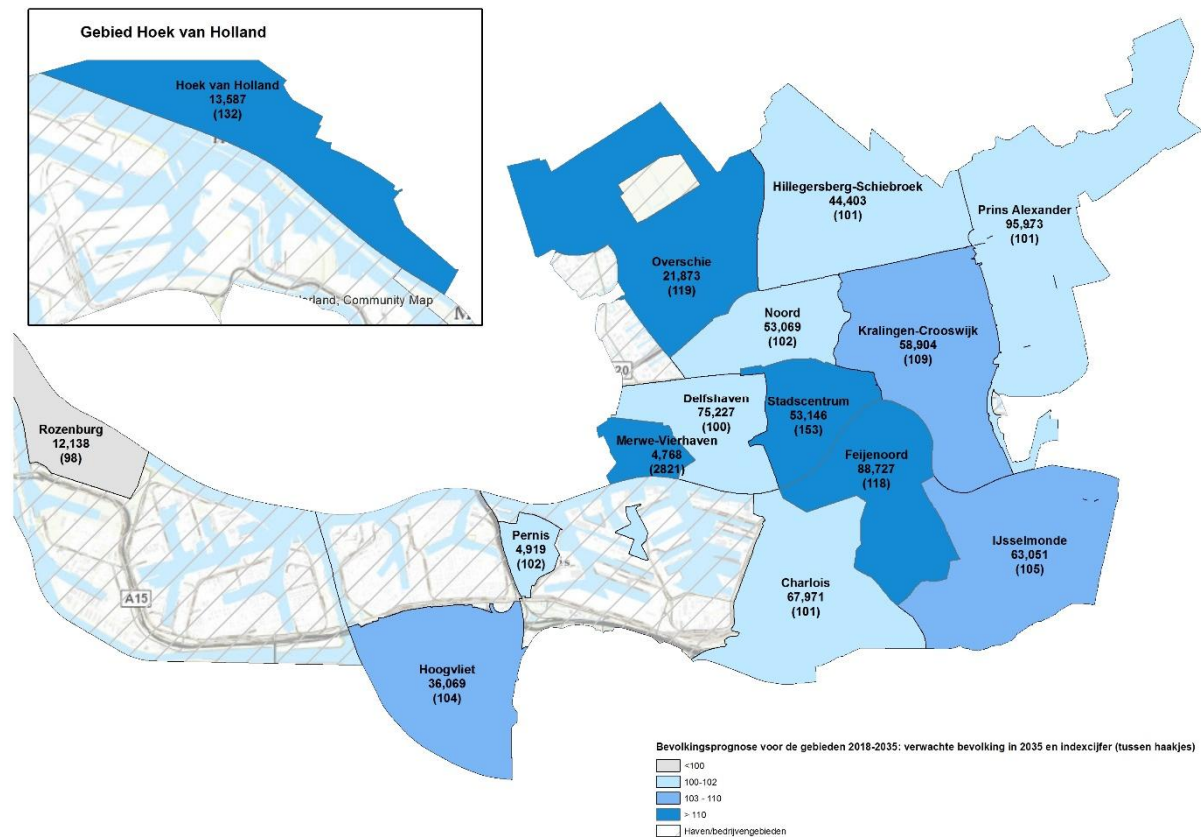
Gebied Hoek van Holland

Hoek van Holland
13,587
(132)

Holland, Community Map

Overschie
21,873
(119)

Hillegersberg-Schiebroek
44,403
(101)

Prins Alexander
95,973
(101)

Noord
53,069
(102)

Kralingen-Crooswijk
58,904
(109)

20

Delfshaven
75,227
(100)

Stadscentrum
53,146
(153)

Merwe-Vierhaven
4,768
(2821)

Feijenoord
88,727
(118)

Rozenburg
12,138
(98)

Pernis
4,919
(102)

IJsselmonde
63,051
(105)

Charlois
67,971
(101)

A15

Hoogvliet
36,069
(104)

Bevolkingsprognose voor de gebieden 2018-2035: verwachte bevolking in 2035 en indexcijfer (tussen haakjes)

<100

100-102

103 - 110

> 110

Haven/bedrijvengebieden